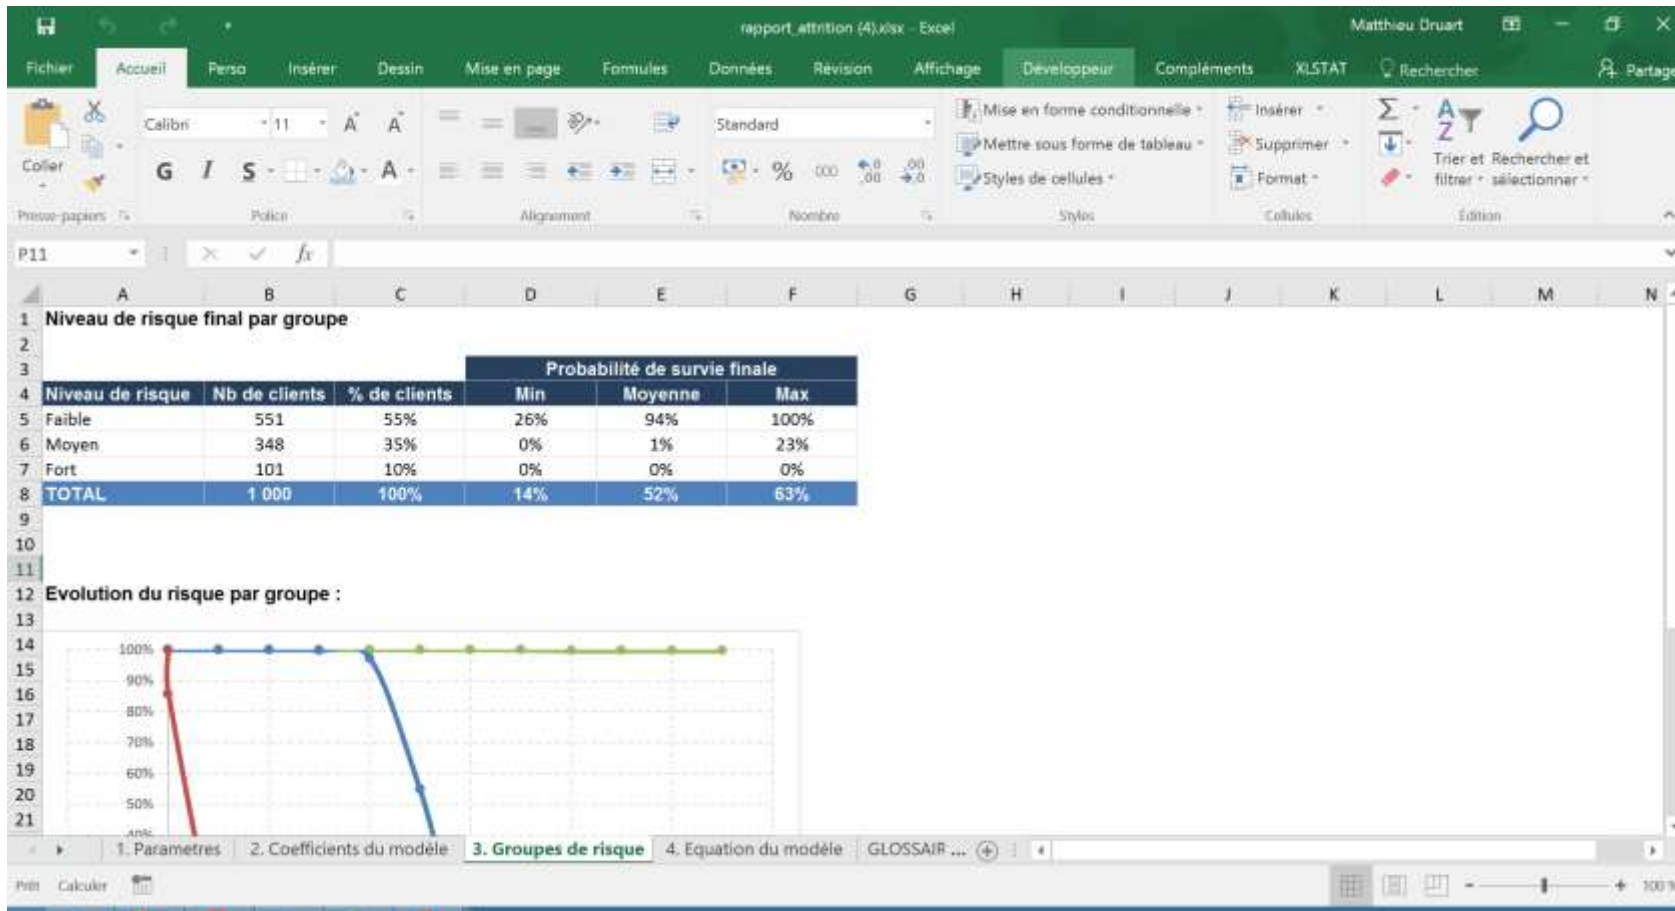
rapport_attrition (4).xlsx - Excel

Matthieu Druart

Fichier Accueil Perso Insérer Dessin Mise en page Formules Données Révision Affichage Développeur Compléments XLSTAT Rechercher Partager

Coller
Presse-papiers
Calibri 11
G I S
Police
Alignement
Standard
%
Nombre
Mise en forme conditionnelle
Mettre sous forme de tableau
Styles de cellules
Styles
Insérer
Supprimer
Format
Cellules
Trier et filtrer
Rechercher et sélectionner
Édition

P11

| | A | B | C | D | E | F |
|---|---|---|---|---|---|---|
| 1 | Niveau de risque final par groupe | | | | | |
| 2 | | | | | | |
| 3 | | | | Probabilité de survie finale | | |
| 4 | Niveau de risque | Nb de clients | % de clients | Min | Moyenne | Max |
| 5 | Faible | 551 | 55% | 26% | 94% | 100% |
| 6 | Moyen | 348 | 35% | 0% | 1% | 23% |
| 7 | Fort | 101 | 10% | 0% | 0% | 0% |
| 8 | TOTAL | 1 000 | 100% | 14% | 52% | 63% |

12 Evolution du risque par groupe :

100%
90%
80%
70%
60%
50%
40%

1. Parametres 2. Coefficients du modèle 3. Groupes de risque 4. Equation du modèle GLOSSAIR ...

Prêt Calculer
100 %